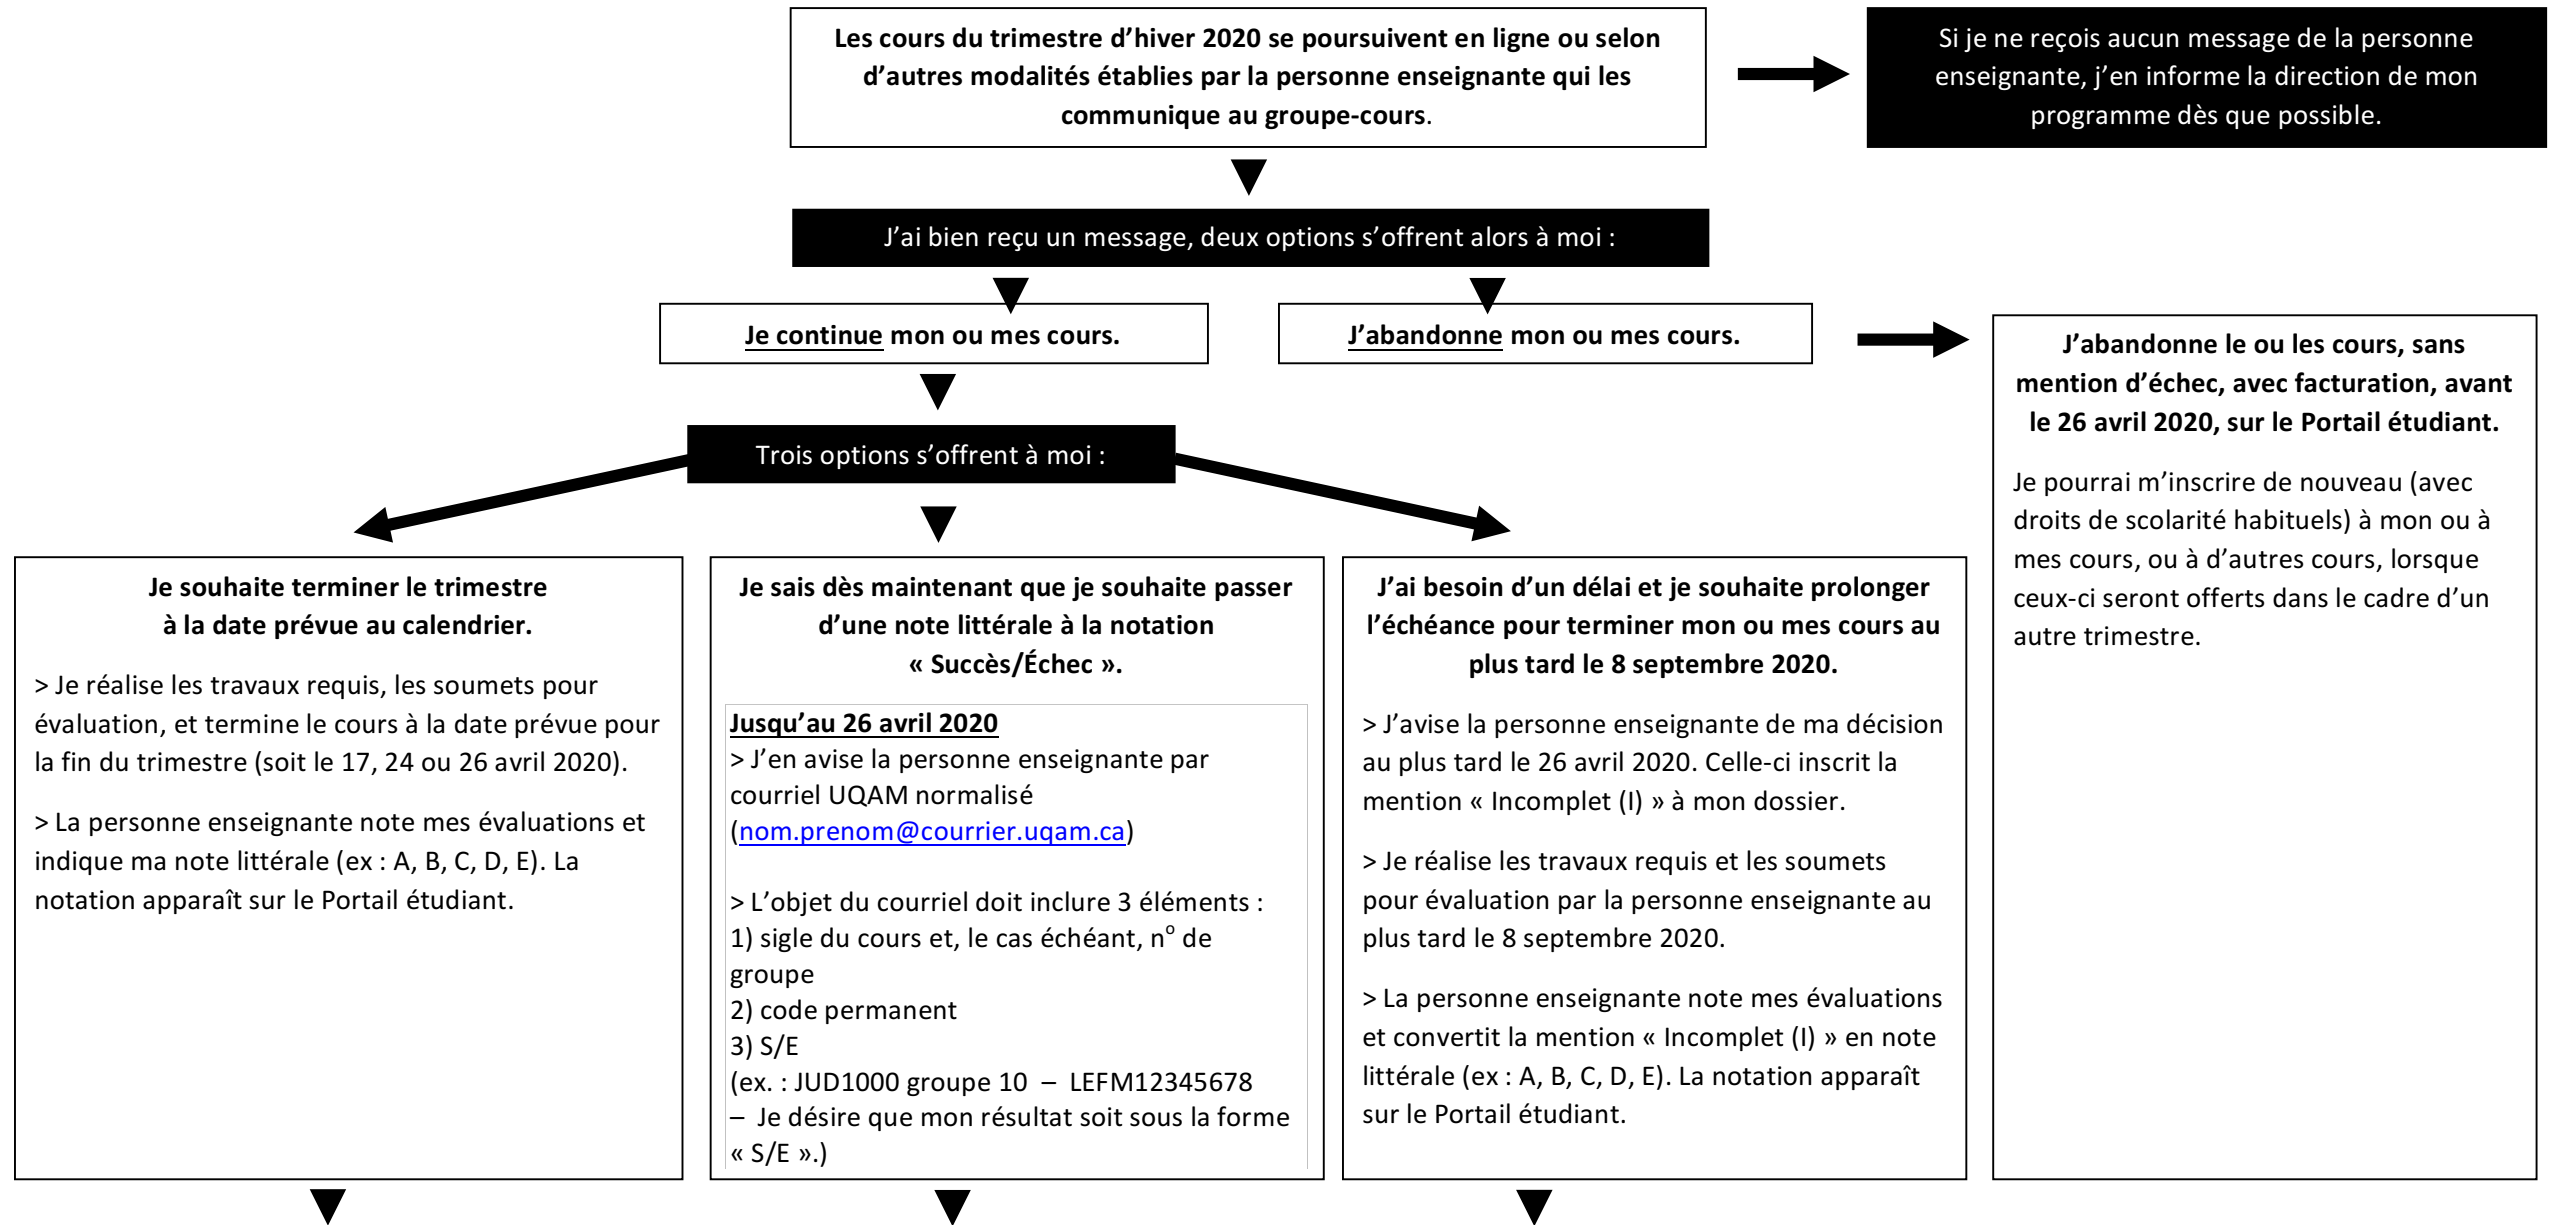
Les cours du trimestre d'hiver 2020 se poursuivent en ligne ou selon d'autres modalités établies par la personne enseignante qui les communique au groupe-cours.

Si je ne reçois aucun message de la personne enseignante, j'en informe la direction de mon programme dès que possible.

J'ai bien reçu un message, deux options s'offrent alors à moi :

Je continue mon ou mes cours.

J'abandonne mon ou mes cours.

J'abandonne le ou les cours, sans mention d'échec, avec facturation, avant le 26 avril 2020, sur le Portail étudiant.

Je pourrai m'inscrire de nouveau (avec droits de scolarité habituels) à mon ou à mes cours, ou à d'autres cours, lorsque ceux-ci seront offerts dans le cadre d'un autre trimestre.

Trois options s'offrent à moi :

Je souhaite terminer le trimestre à la date prévue au calendrier.

> Je réalise les travaux requis, les soumets pour évaluation, et termine le cours à la date prévue pour la fin du trimestre (soit le 17, 24 ou 26 avril 2020).

> La personne enseignante note mes évaluations et indique ma note littérale (ex : A, B, C, D, E). La notation apparaît sur le Portail étudiant.

Je sais dès maintenant que je souhaite passer d'une note littérale à la notation « Succès/Échec ».

Jusqu'au 26 avril 2020
> J'en avise la personne enseignante par courriel UQAM normalisé (nom.prenom@courrier.uqam.ca)

> L'objet du courriel doit inclure 3 éléments :
1) sigle du cours et, le cas échéant, n° de groupe
2) code permanent
3) S/E
(ex. : JUD1000 groupe 10 – LEFM12345678 – Je désire que mon résultat soit sous la forme « S/E ».)

J'ai besoin d'un délai et je souhaite prolonger l'échéance pour terminer mon ou mes cours au plus tard le 8 septembre 2020.

> J'avise la personne enseignante de ma décision au plus tard le 26 avril 2020. Celle-ci inscrit la mention « Incomplet (I) » à mon dossier.

> Je réalise les travaux requis et les soumets pour évaluation par la personne enseignante au plus tard le 8 septembre 2020.

> La personne enseignante note mes évaluations et convertit la mention « Incomplet (I) » en note littérale (ex : A, B, C, D, E). La notation apparaît sur le Portail étudiant.